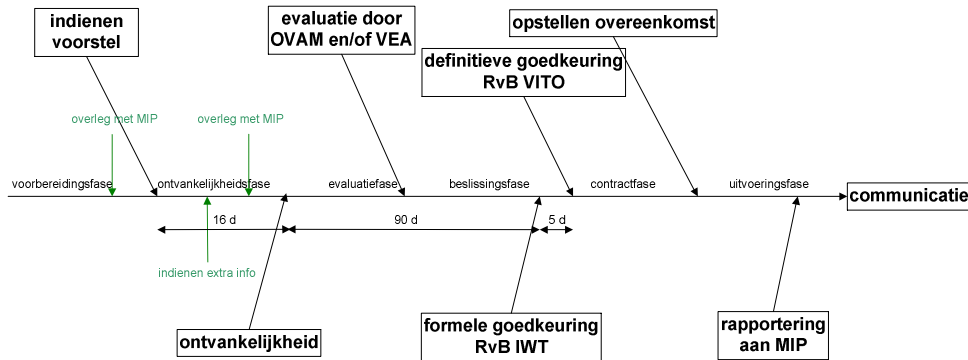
indienen voorstel

evaluatie door OVAM en/of VEA

opstellen overeenkomst

definitieve goedkeuring RvB VITO

overleg met MIP

overleg met MIP

voorbereidingsfase

ontvankelijkheidsfase

evaluatiefase

beslissingsfase

contractfase

uitvoeringsfase

communicatie

16 d

90 d

5 d

indienen extra info

ontvankelijkheid

formele goedkeuring RvB IWT

rapportering aan MIP